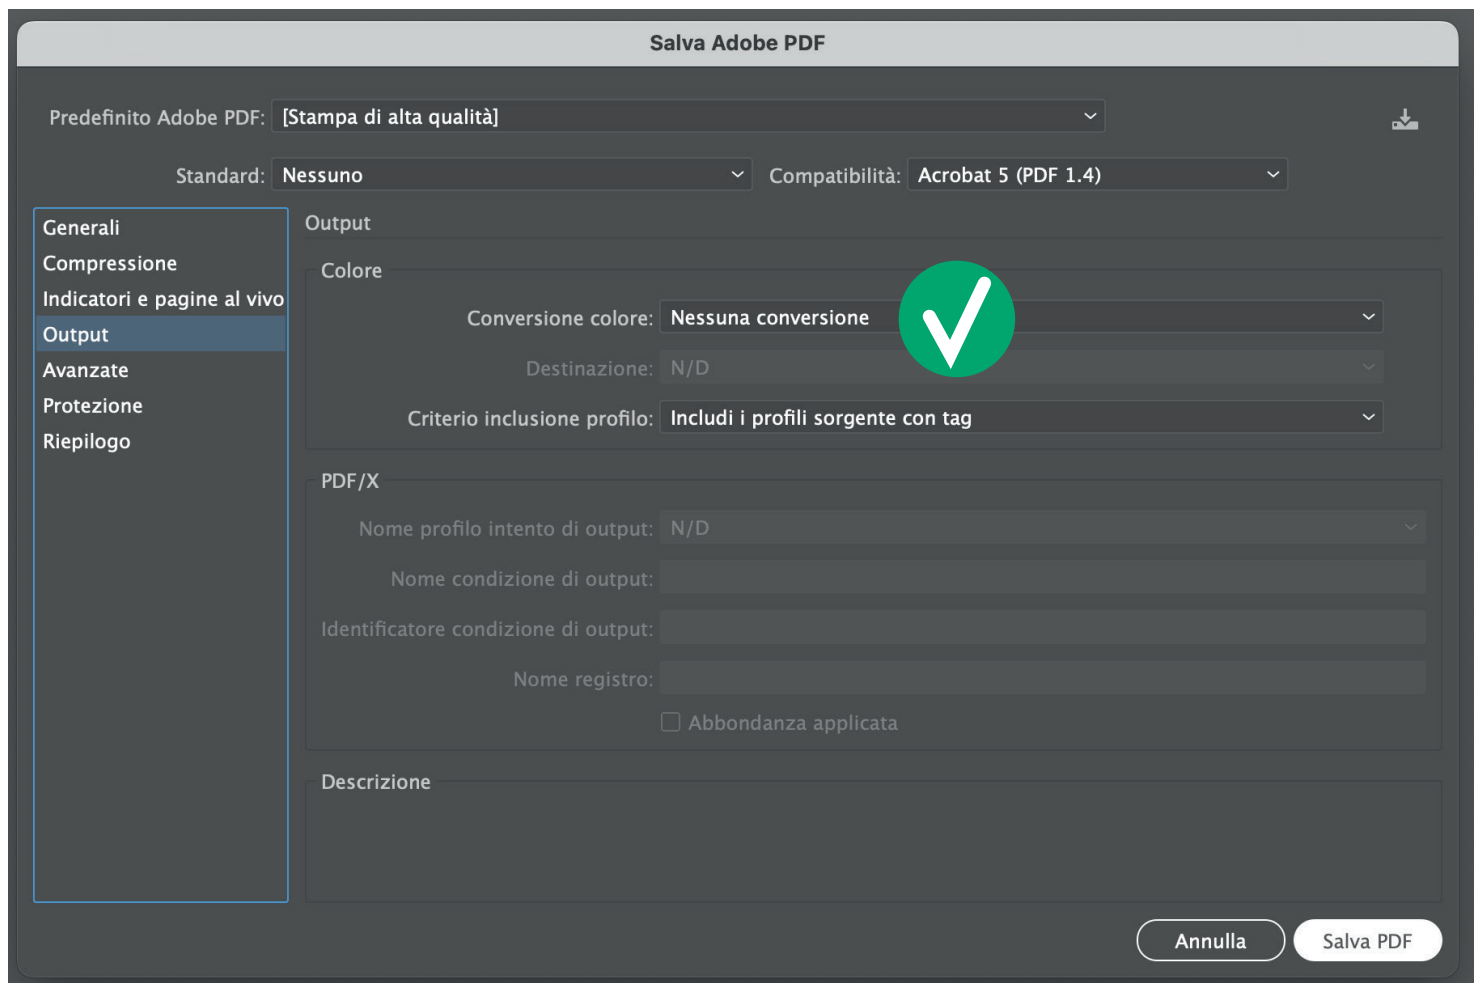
Salva Adobe PDF

Predefinito Adobe PDF: [Stampa di alta qualità]

Standard: Nessuno

Compatibilità: Acrobat 5 (PDF 1.4)

Generali
Compressione
Indicatori e pagine al vivo
Output
Avanzate
Protezione
Riepilogo

Output

Colore

Conversione colore: Nessuna conversione

Destinazione: N/D

Criterio inclusione profilo: Includi i profili sorgente con tag

PDF/X

Nome profilo intento di output: N/D

Nome condizione di output:

Identificatore condizione di output:

Nome registro:

Abbondanza applicata

Descrizione

Annulla

Salva PDF